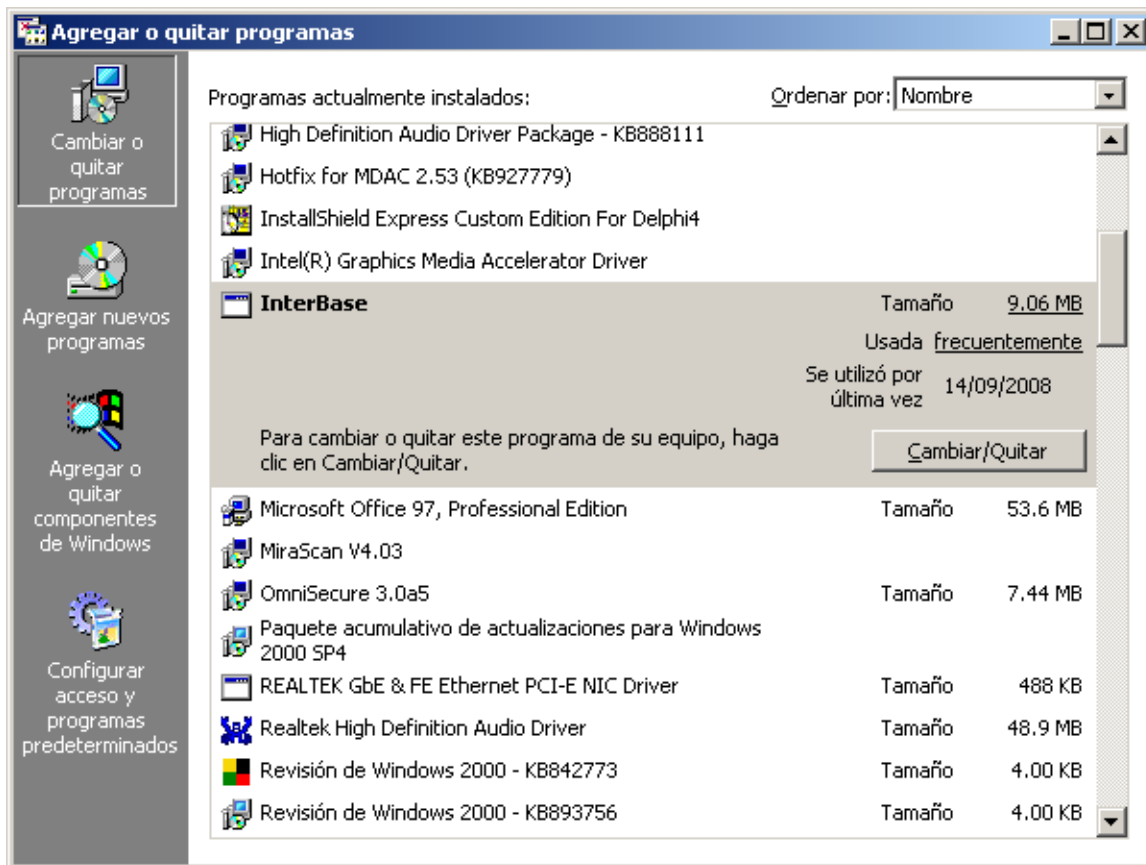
Agregar o quitar programas

Cambiar o quitar programas

Agregar nuevos programas

Agregar o quitar componentes de Windows

Configurar acceso y programas predeterminados

Programas actualmente instalados:

Ordenar por: Nombre

High Definition Audio Driver Package - KB888111

Hotfix for MDAC 2.53 (KB927779)

InstallShield Express Custom Edition For Delphi4

Intel(R) Graphics Media Accelerator Driver

InterBase

Tamaño 9.06 MB

Usada frecuentemente

Se utilizó por última vez 14/09/2008

Para cambiar o quitar este programa de su equipo, haga clic en Cambiar/Quitar.

Cambiar/Quitar

| | | |
|---|---|---|
| Microsoft Office 97, Professional Edition | Tamaño | 53.6 MB |
| MiraScan V4.03 | | |
| OmniSecure 3.0a5 | Tamaño | 7.44 MB |
| Paquete acumulativo de actualizaciones para Windows 2000 SP4 | | |
| REALTEK GbE & FE Ethernet PCI-E NIC Driver | Tamaño | 488 KB |
| Realtek High Definition Audio Driver | Tamaño | 48.9 MB |
| Revisión de Windows 2000 - KB842773 | Tamaño | 4.00 KB |
| Revisión de Windows 2000 - KB893756 | Tamaño | 4.00 KB |